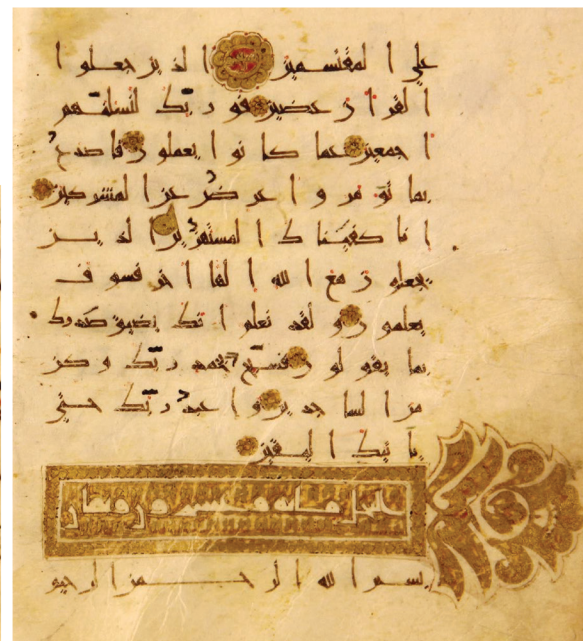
على المقتسمين الذين جعلوا القرءان عضين فوربك لنسلنهم أجمعين عما كانوا يعملون فاصدع بما تؤمر وأعرض عن المشركين إنا كفينك المستهزءين الذين يجعلون مع الله إلها ءاخر فسوف يعلمون ولقد نعلم أنك يضيق صدرك بما يقولون فسبح بحمد ربك وكن من الساجدين واعبد ربك حتى يأتيك اليقين

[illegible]

بسم الله الرحمن الرحيم